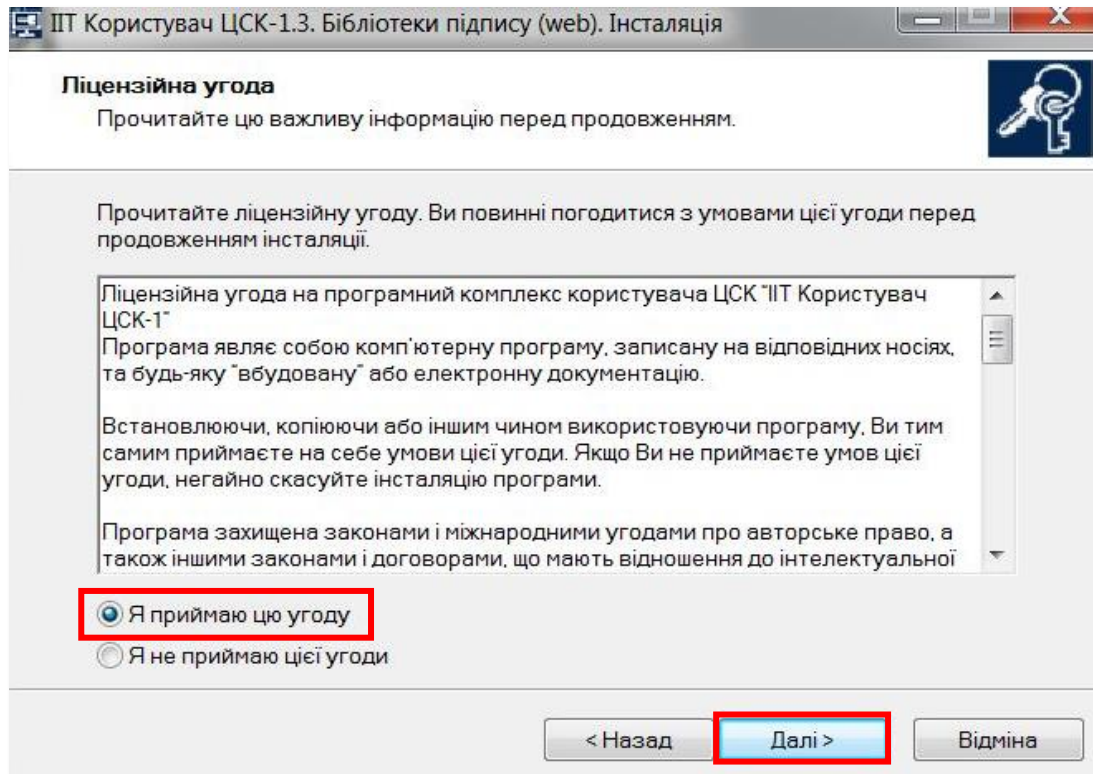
ІІТ Користувач ЦСК-1.3. Бібліотеки підпису (web). Інсталяція

**Ліцензійна угода**
Прочитайте цю важливу інформацію перед продовженням.

Прочитайте ліцензійну угоду. Ви повинні погодитися з умовами цієї угоди перед продовженням інсталяції.

Ліцензійна угода на програмний комплекс користувача ЦСК "ІІТ Користувач ЦСК-1"
Програма являє собою комп'ютерну програму, записану на відповідних носіях, та будь-яку "вбудовану" або електронну документацію.

Встановлюючи, копіюючи або іншим чином використовуючи програму, Ви тим самим приймаєте на себе умови цієї угоди. Якщо Ви не приймаєте умов цієї угоди, негайно скасуйте інсталяцію програми.

Програма захищена законами і міжнародними угодами про авторське право, а також іншими законами і договорами, що мають відношення до інтелектуальної

Я приймаю цю угоду
Я не приймаю цієї угоди

< Назад
Далі >
Відміна